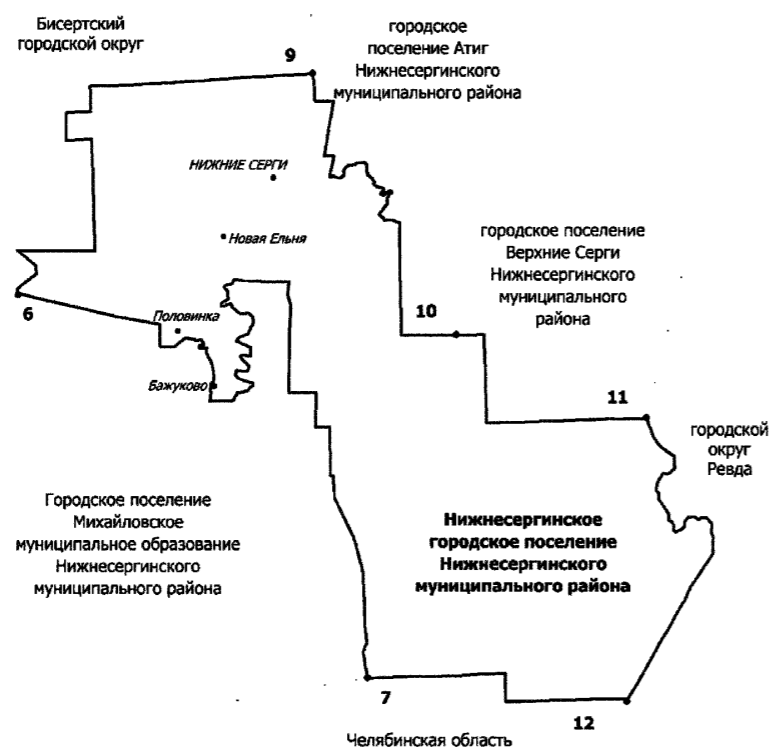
Бисертский городской округ

городское поселение Атиг Нижнесергинского муниципального района

9

НИЖНИЕ СЕРГИ

Новая Ельня

городское поселение Верхние Серги Нижнесергинского муниципального района

6

Половинка

10

Бажуково

11

городской округ Ревда

Городское поселение Михайловское муниципальное образование Нижнесергинского муниципального района

Нижнесергинское городское поселение Нижнесергинского муниципального района

7

12

Челябинская область